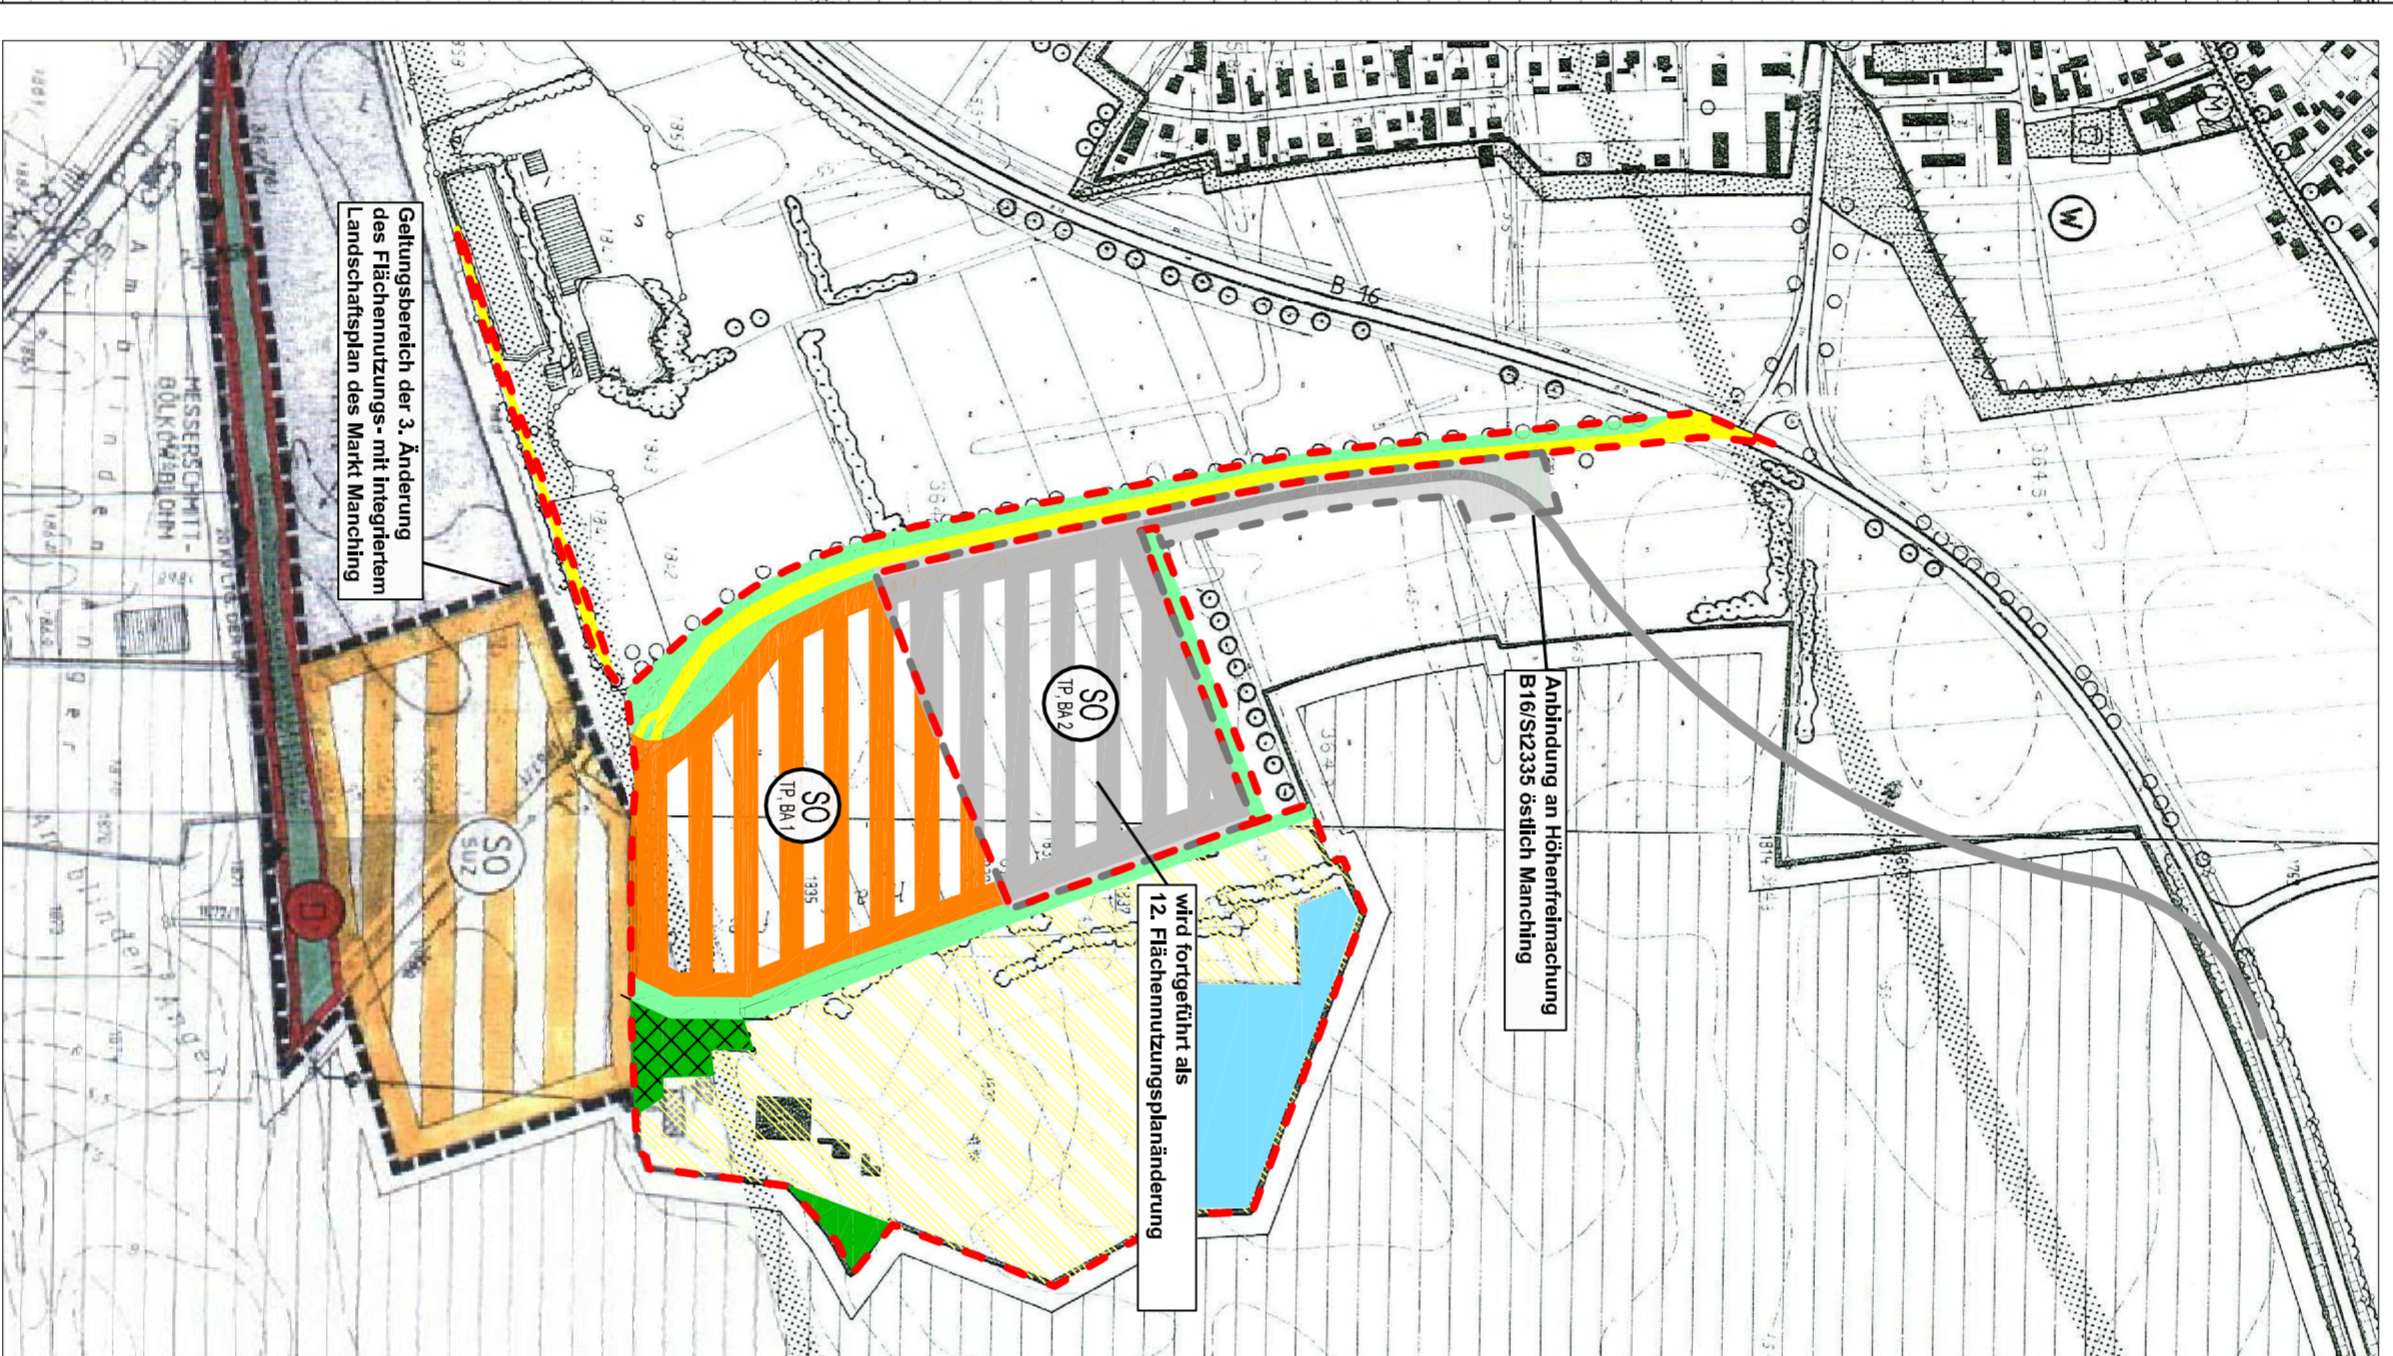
Geltungsbereich der 3. Änderung des Flächennutzungs- mit integriertem Landschaftsplan des Markt Manching

B 16

W

M

SO TP, BA 2

SO TP, BA 1

SO SUZ

D

MESSERSCHMITT-BÖLKOW-BLOHM

Am Brandlinger

wird fortgeführt als 12. Flächennutzungsplanänderung

Anbindung an Höhenfreimachung B16/St2335 östlich Manching